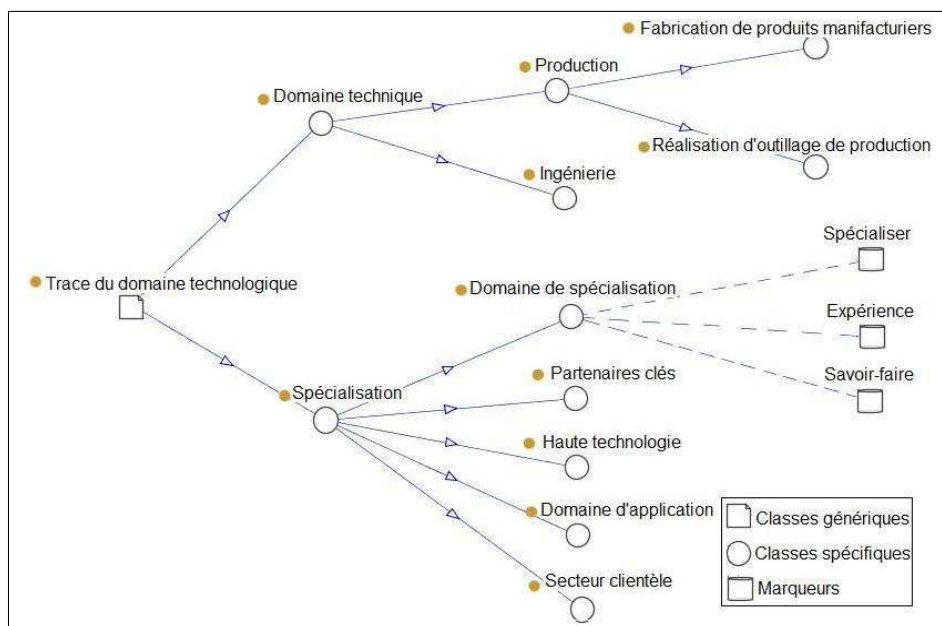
Trace du domaine technologique

Domaine technique

Production

Fabrication de produits manifacturiers

Réalisation d'outillage de production

Ingénierie

Spécialisation

Domaine de spécialisation

Spécialiser

Expérience

Savoir-faire

Partenaires clés

Haute technologie

Domaine d'application

Secteur clientèle

Classes génériques

Classes spécifiques

Marqueurs